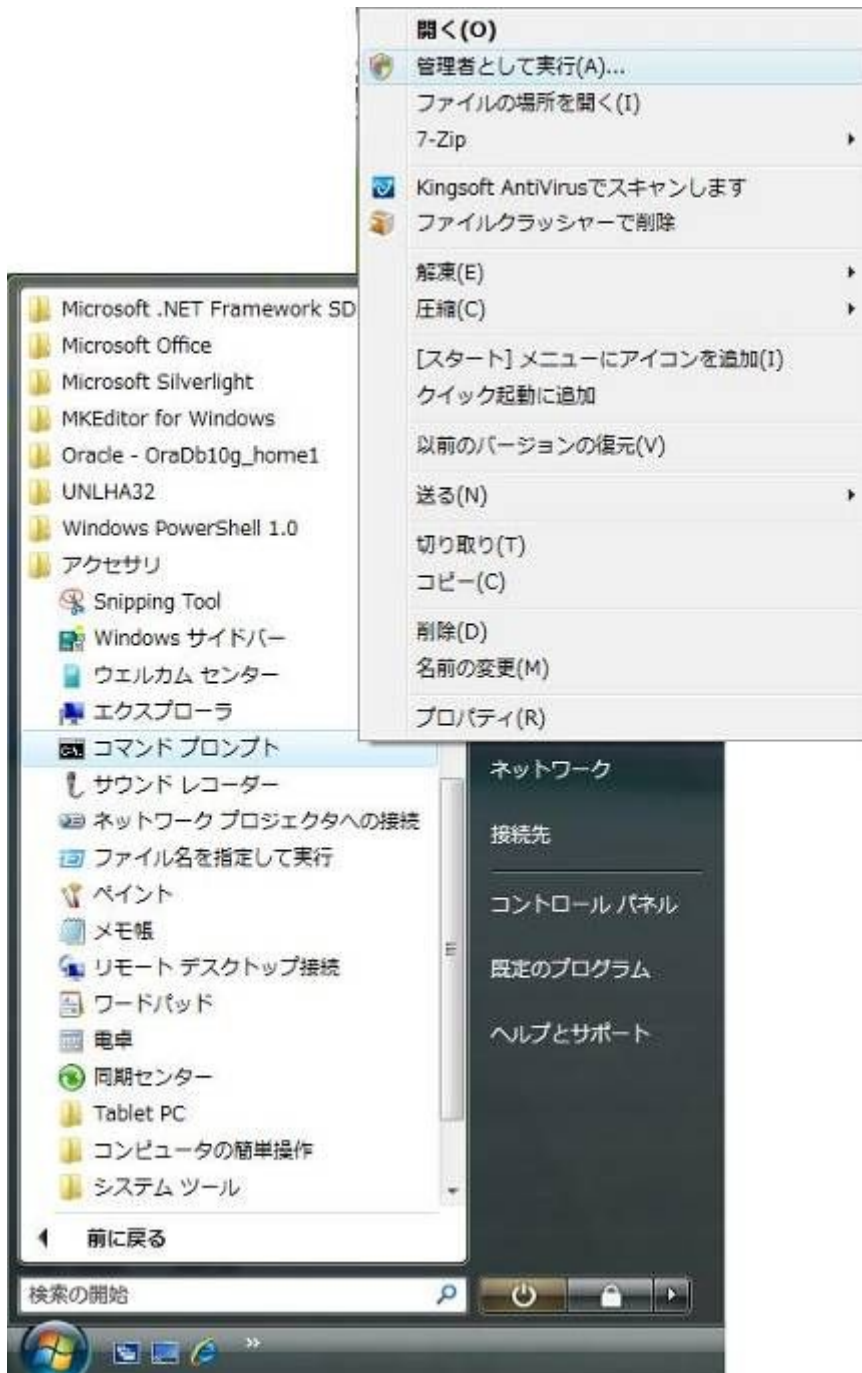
開く(O)
管理者として実行(A)...
ファイルの場所を開く(I)
7-Zip
Kingsoft AntiVirusでスキャンします
ファイルクラッシャーで削除
解凍(E)
圧縮(C)
[スタート] メニューにアイコンを追加(I)
クイック起動に追加
以前のバージョンの復元(V)
送る(N)
切り取り(T)
コピー(C)
削除(D)
名前の変更(M)
プロパティ(R)

Microsoft .NET Framework SD
Microsoft Office
Microsoft Silverlight
MKEditor for Windows
Oracle - OraDb10g_home1
UNLHA32
Windows PowerShell 1.0
アクセサリ
Snipping Tool
Windows サイドバー
ウエルカム センター
エクスプローラ
コマンド プロンプト
サウンド レコーダー
ネットワーク プロジェクタへの接続
ファイル名を指定して実行
ペイント
メモ帳
リモート デスクトップ接続
ワードパッド
電卓
同期センター
Tablet PC
コンピュータの簡単操作
システム ツール
前に戻る
検索の開始

ネットワーク
接続先
コントロール パネル
既定のプログラム
ヘルプとサポート